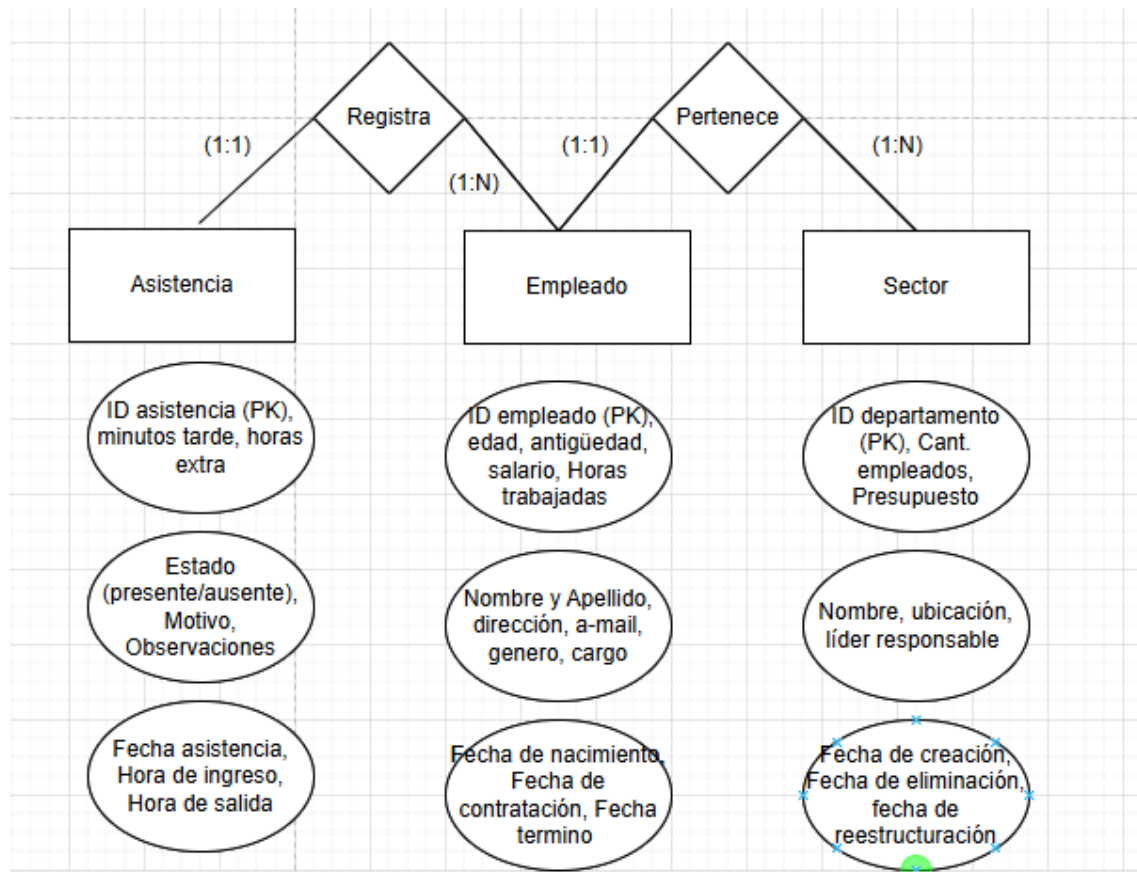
Registra

Pertenece

(1:1)

(1:N)

(1:1)

(1:N)

Asistencia

Empleado

Sector

ID asistencia (PK), minutos tarde, horas extra

ID empleado (PK), edad, antigüedad, salario, Horas trabajadas

ID departamento (PK), Cant. empleados, Presupuesto

Estado (presente/ausente), Motivo, Observaciones

Nombre y Apellido, dirección, a-mail, genero, cargo

Nombre, ubicación, líder responsable

Fecha asistencia, Hora de ingreso, Hora de salida

Fecha de nacimiento, Fecha de contratación, Fecha termino

Fecha de creación, Fecha de eliminación, fecha de reestructuración